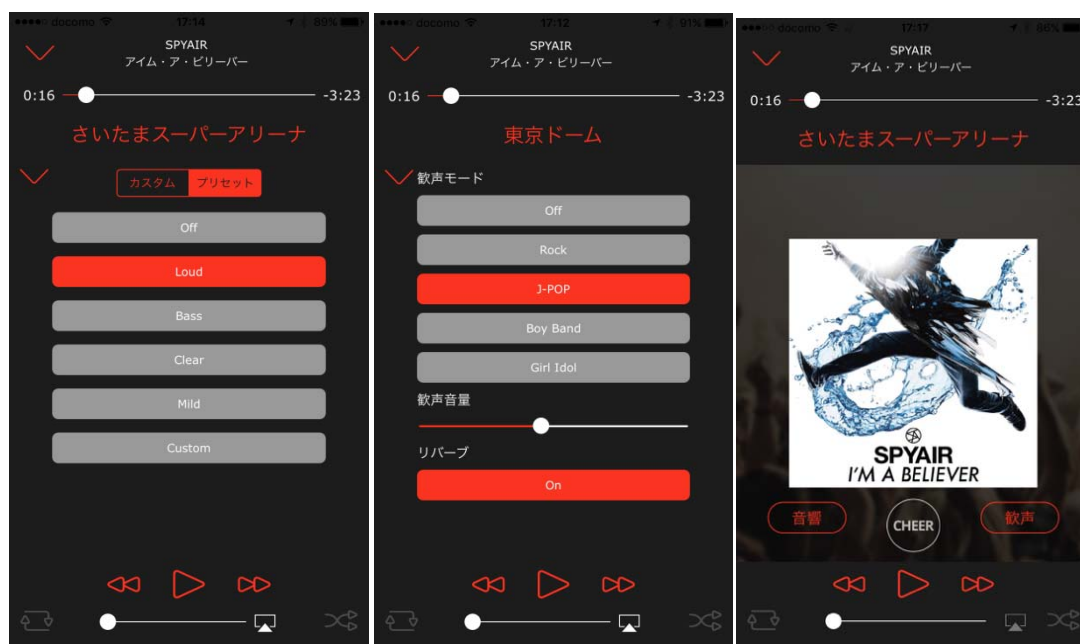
●●●●○ docomo 17:14 89%
SPYAIR
アイム・ア・ビリーバー
0:16 -3:23
さいたまスーパーアリーナ
カスタム プリセット
Off
Loud
Bass
Clear
Mild
Custom

●●●●○ docomo 17:12 91%
SPYAIR
アイム・ア・ビリーバー
0:16 -3:23
東京ドーム
歓声モード
Off
Rock
J-POP
Boy Band
Girl Idol
歓声音量
リバーブ
On

●●●●○ docomo 17:17 90%
SPYAIR
アイム・ア・ビリーバー
0:16 -3:23
さいたまスーパーアリーナ
SPYAIR
I'M A BELIEVER
音響
CHEER
歓声